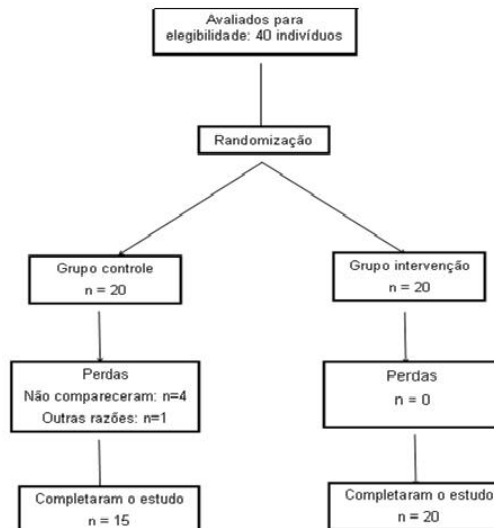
Avaliados para elegibilidade: 40 indivíduos

Randomização

Grupo controle
n = 20

Perdas
Não compareceram: n=4
Outras razões: n=1

Completaram o estudo
n = 15

Grupo intervenção
n = 20

Perdas
n = 0

Completaram o estudo
n = 20